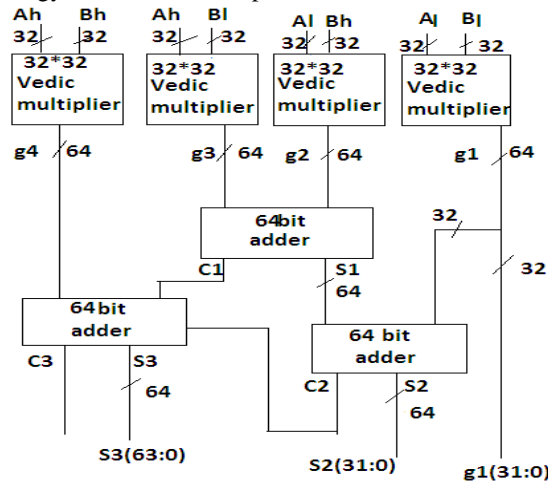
Ah Bh
32 32
32*32
Vedic
multiplier

Ah Bl
32 32
32*32
Vedic
multiplier

Al Bh
32 32
32*32
Vedic
multiplier

Al Bl
32 32
32*32
Vedic
multiplier

g4 64
g3 64
g2 64
g1 64

64bit
adder

32
32

C1
S1
64

64bit
adder

64 bit
adder

C3
S3
64

C2
S2
64

S3(63:0)
S2(31:0)
g1(31:0)